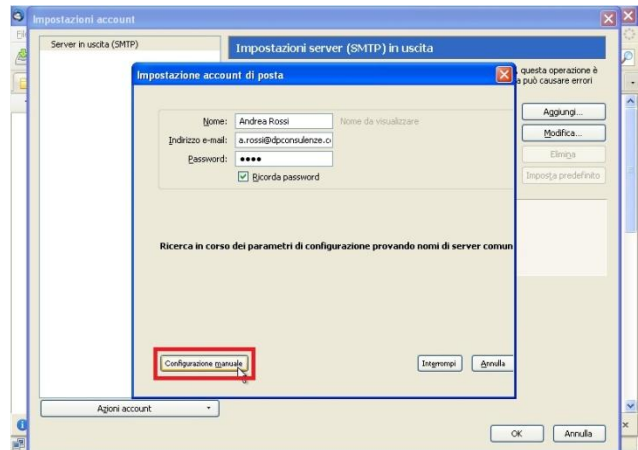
Impostazioni account

Server in uscita (SMTP)

Impostazioni server (SMTP) in uscita

questa operazione è
a può causare errori

Aggiungi...

Modifica...

Elimina

Imposta predefinito

Impostazione account di posta

Nome: Andrea Rossi Nome da visualizzare

Indirizzo e-mail: a.rossi@dpconsulenze.c

Password: ●●●●

Ricorda password

Ricerca in corso dei parametri di configurazione provando nomi di server comun

Configurazione manuale

Interrompi

Annulla

Azioni account

OK

Annulla